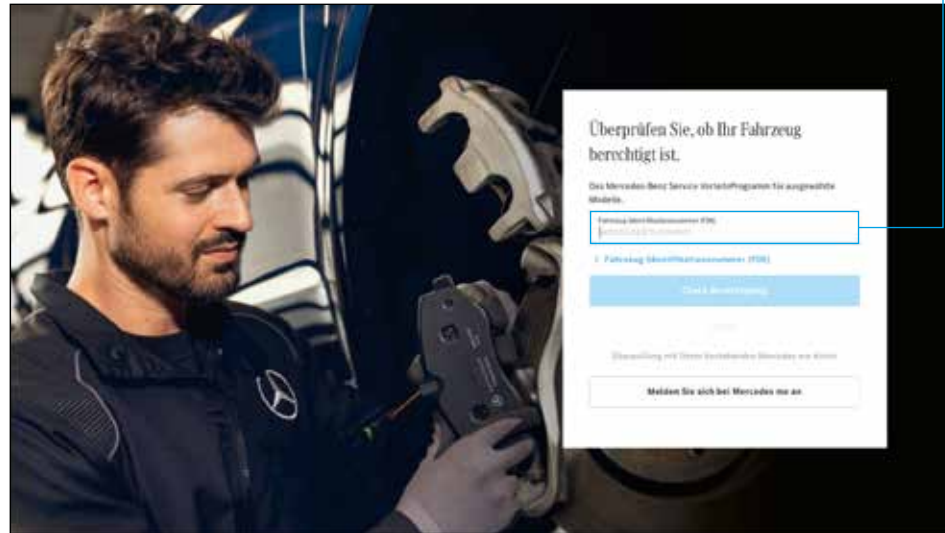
Überprüfen Sie, ob Ihr Fahrzeug berechtigt ist.

Das Mercedes-Benz Service VorteilsProgramm für ausgewählte Modelle.

Fahrzeug-Identifikationsnummer (FIN)
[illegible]

› Fahrzeug-Identifikationsnummer (FIN)

Check Berechtigung

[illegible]

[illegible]

Melden Sie sich bei Mercedes me an